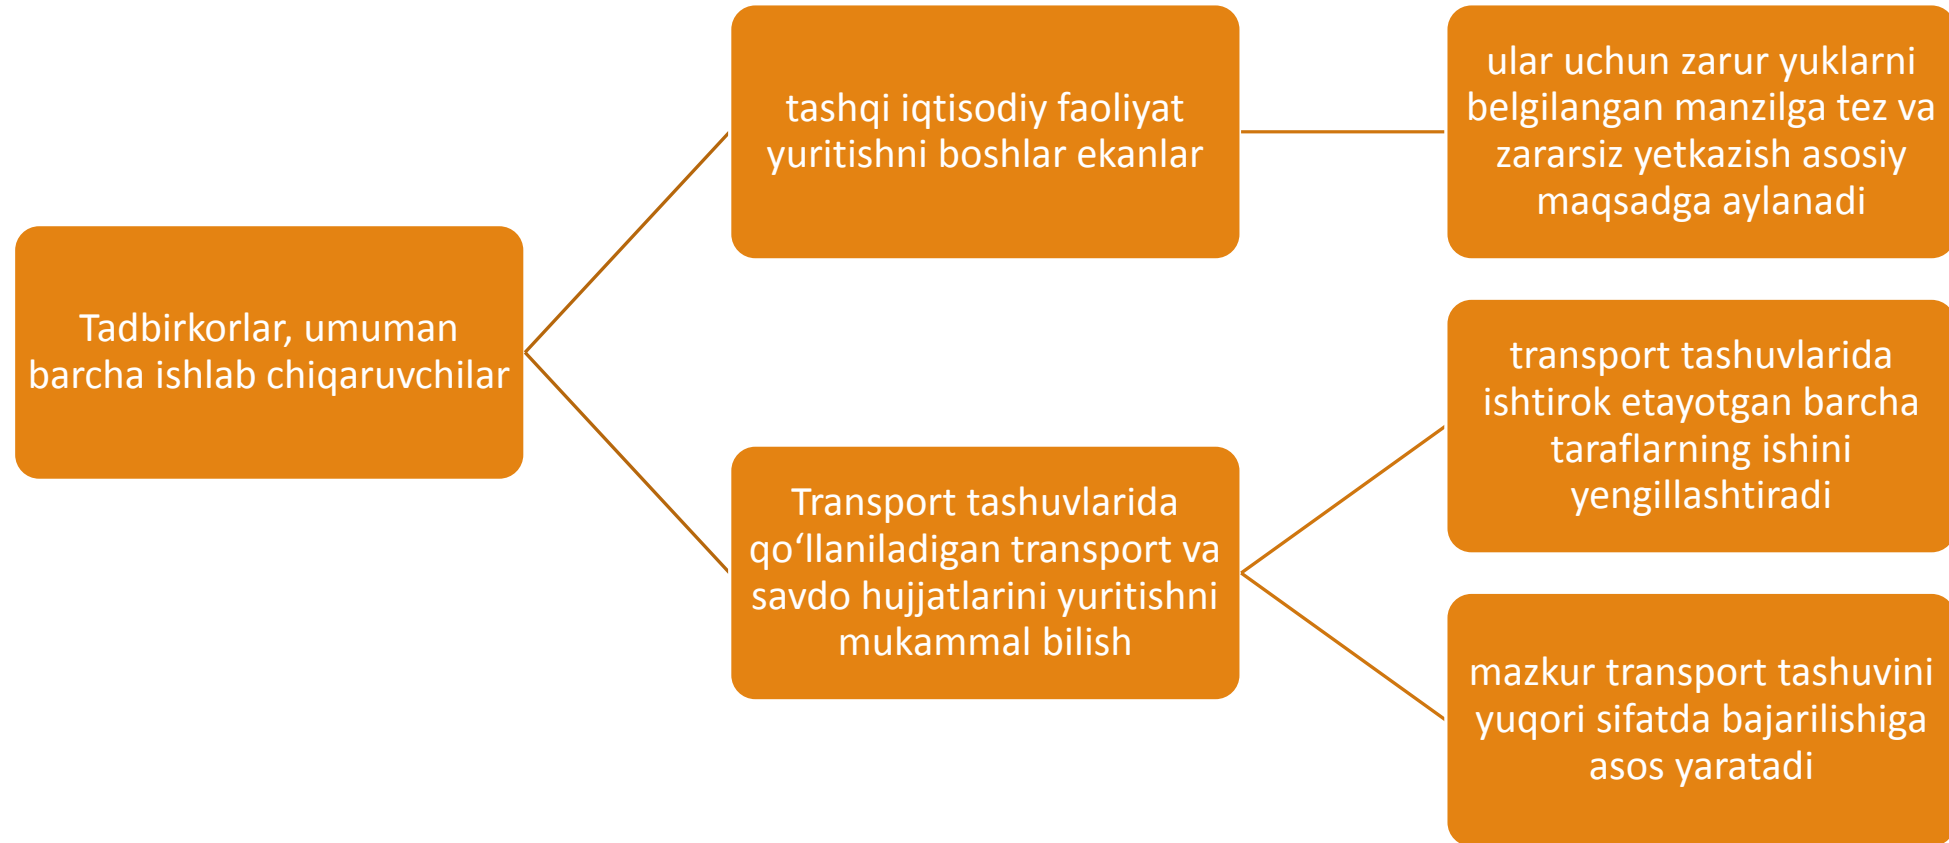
Tadbirkorlar, umuman barcha ishlab chiqaruvchilar

tashqi iqtisodiy faoliyat yuritishni boshlar ekanlar

ular uchun zarur yuklarni belgilangan manzilga tez va zararsiz yetkazish asosiy maqsadga aylanadi

Transport tashuvlarida qo‘llaniladigan transport va savdo hujjatlarini yuritishni mukammal bilish

transport tashuvlarida ishtirok etayotgan barcha taraflarning ishini yengillashtiradi

mazkur transport tashuvini yuqori sifatda bajarilishiga asos yaratadi